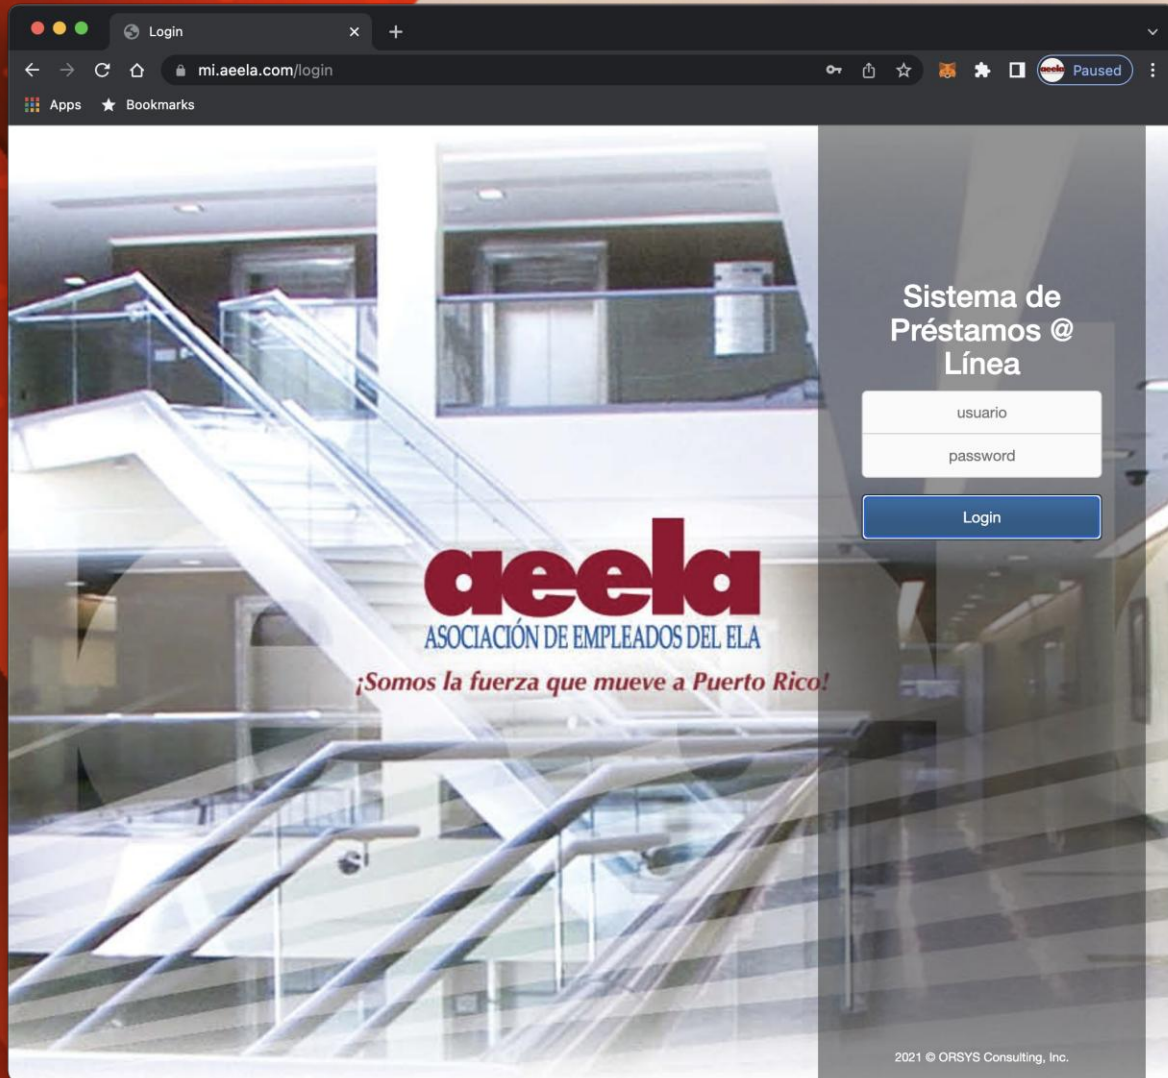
Login

mi.aeela.com/login

Paused

Apps Bookmarks

aeela
ASOCIACIÓN DE EMPLEADOS DEL ELA
¡Somos la fuerza que mueve a Puerto Rico!

Sistema de Préstamos @ Línea

usuario

password

Login

2021 © ORSYS Consulting, Inc.